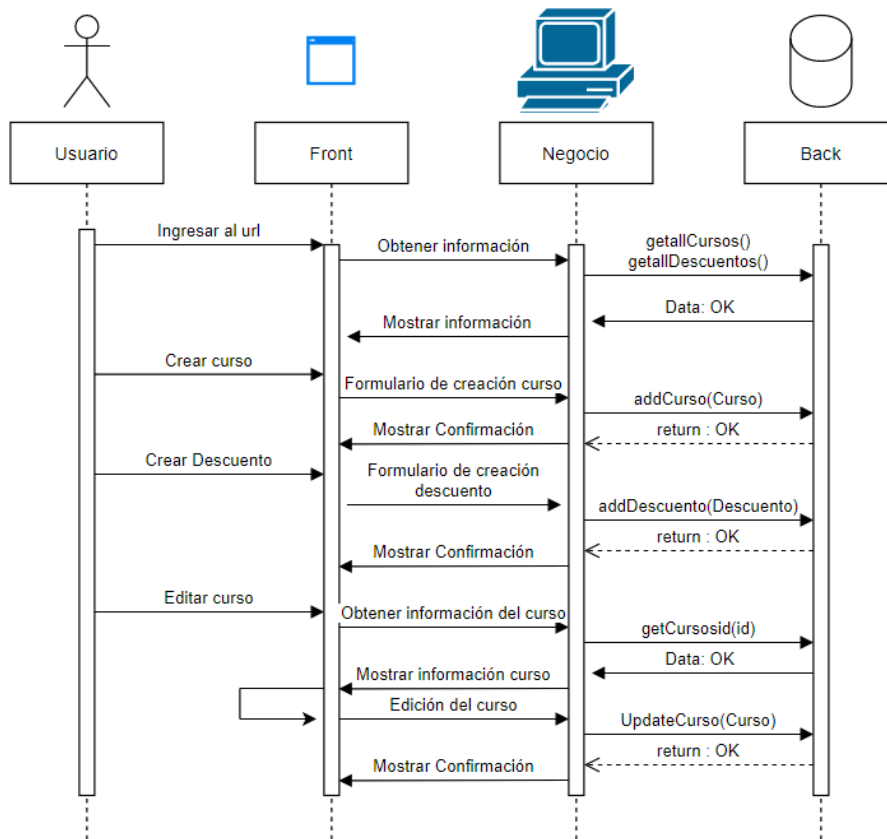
Usuario

Front

Negocio

Back

Ingresar al url

Obtener información

getallCursos()
getallDescuentos()

Data: OK

Mostrar información

Crear curso

Formulario de creación curso

addCurso(Curso)

Mostrar Confirmación

return : OK

Crear Descuento

Formulario de creación descuento

addDescuento(Descuento)

return : OK

Mostrar Confirmación

Editar curso

Obtener información del curso

getCursosid(id)

Data: OK

Mostrar información curso

Edición del curso

UpdateCurso(Curso)

return : OK

Mostrar Confirmación